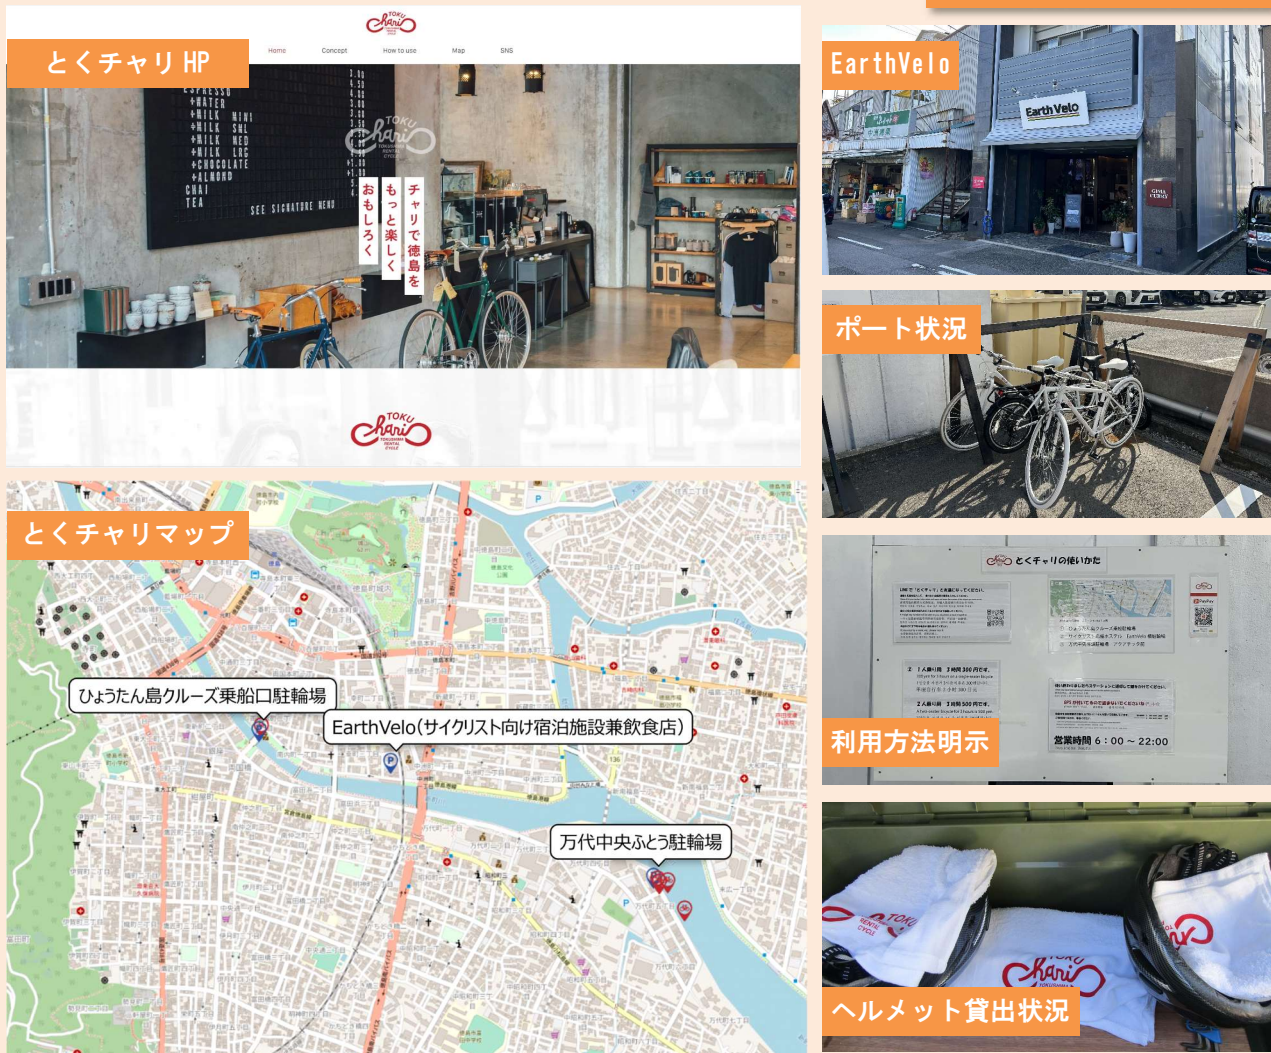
とくチャリ HP

TOKU chari

Home Concept How to use Map SNS

ESPRESSO
WATER
MILK MINI
MILK SML
MILK MED
MILK LRG
CHOCOLATE
ALMOND
CHAI
TEA
SEE SIGNATURE MENU

TOKU chari TOKUSHIMA RENTAL CYCLE

チャリで徳島を
もっと楽しく
おもしろく

TOKU chari TOKUSHIMA RENTAL CYCLE

EarthVelo

EarthVelo

ポート状況

とくチャリの使いかた

営業時間 6：00 ～ 22:00

利用方法明示

ヘルメット貸出状況

TOKU chari TOKUSHIMA

とくチャリマップ

ひょうたん島クルーズ乗船口駐輪場

EarthVelo(サイクリスト向け宿泊施設兼飲食店)

万代中央ふとう駐輪場